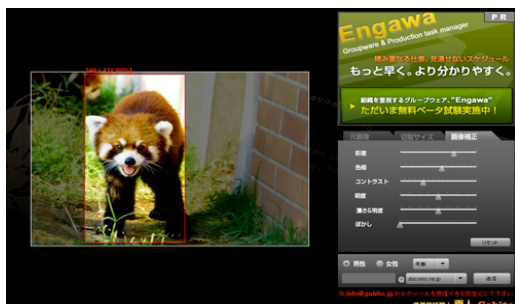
P R
Engawa
Groupware & Production task manager
積み重なる仕事、見逃せないスケジュール
もっと早く。より分かりやすく。
組織を重視するグループウェア、"Engawa"
ただいま無料ベータ試験実施中！
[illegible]
切取サイズ
画像補正
彩度
色相
コントラスト
明度
露さら明度
ぼかし
リセット
男性
女性
docomo.ne.jp
送信
※info@gabble.jpからのメールを受信できる設定にして下さい